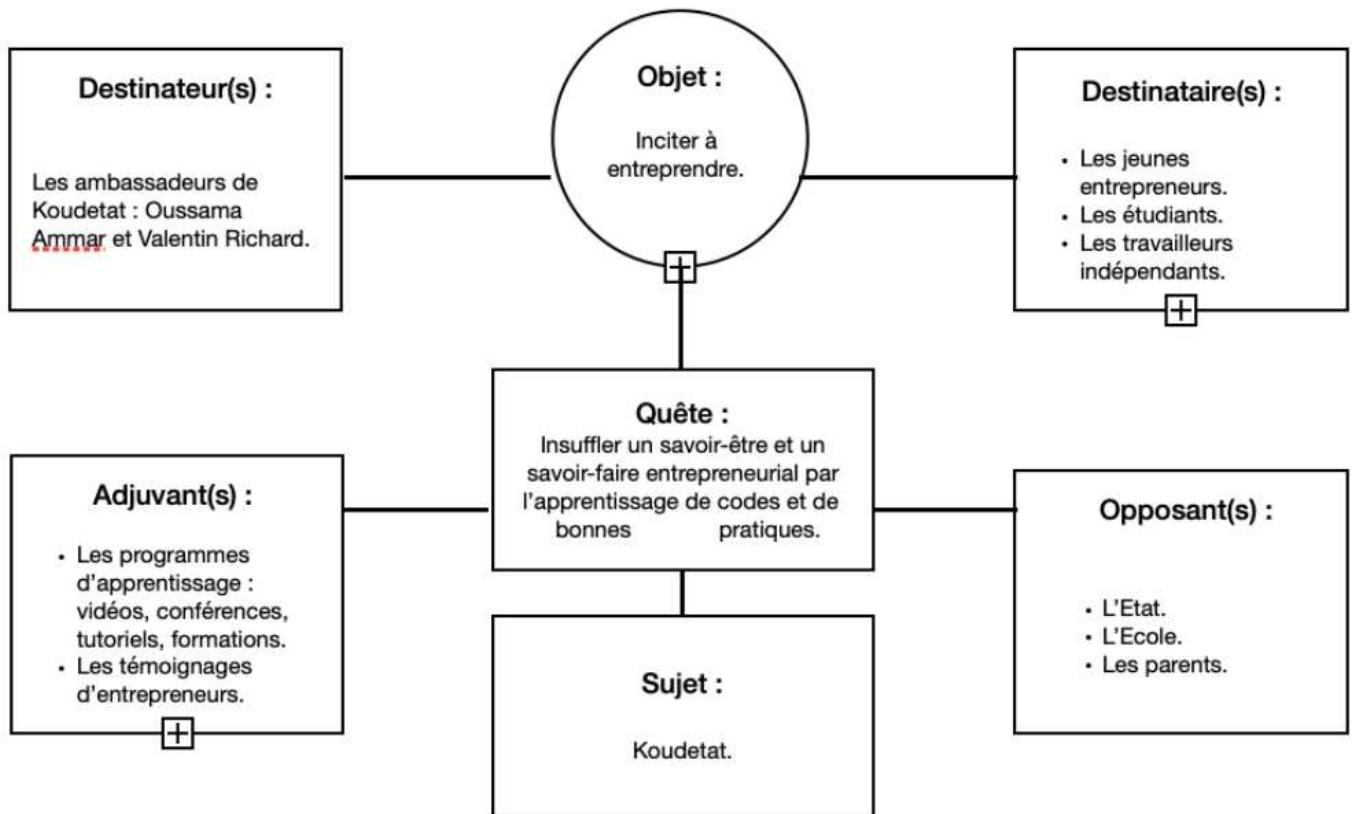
Destinateur(s) :

Les ambassadeurs de Koudetat : Oussama Ammar et Valentin Richard.

Objet :

Inciter à entreprendre.

Destinataire(s) :

- Les jeunes entrepreneurs.
- Les étudiants.
- Les travailleurs indépendants.

Quête :
Insuffler un savoir-être et un savoir-faire entrepreneurial par l'apprentissage de codes et de bonnes pratiques.

Adjuvant(s) :

- Les programmes d'apprentissage : vidéos, conférences, tutoriels, formations.
- Les témoignages d'entrepreneurs.

Opposant(s) :

- L'Etat.
- L'Ecole.
- Les parents.

Sujet :

Koudetat.